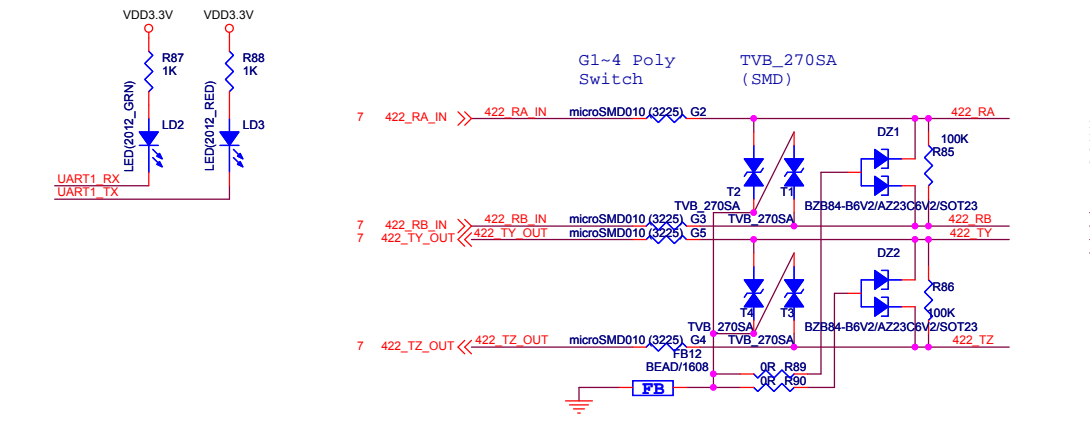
VDD3.3V
VDD3.3V
R87
1K
R88
1K
LED(2012_GRN)
LD2
LED(2012_RED)
LD3
UART1_RX
UART1_TX

G1~4 Poly
Switch
TVB_270SA
(SMD)

7 422_RA_IN
422_RA_IN
microSMD010 (3225) G2
422_RA
DZ1
100K
R85
T2
T1
TVB_270SA
TVB_270SA
BZB84-B6V2/AZ23C6V2/SOT23
7 422_RB_IN
422_RB_IN
microSMD010 (3225) G3
422_RB
7 422_TY_OUT
422_TY_OUT
microSMD010 (3225) G5
422_TY
DZ2
R86
100K
T4
T3
TVB_270SA
TVB_270SA
BZB84-B6V2/AZ23C6V2/SOT23
7 422_TZ_OUT
422_TZ_OUT
microSMD010 (3225) G4
422_TZ
FB12
BEAD/1608
0R R89
0R R90
FB